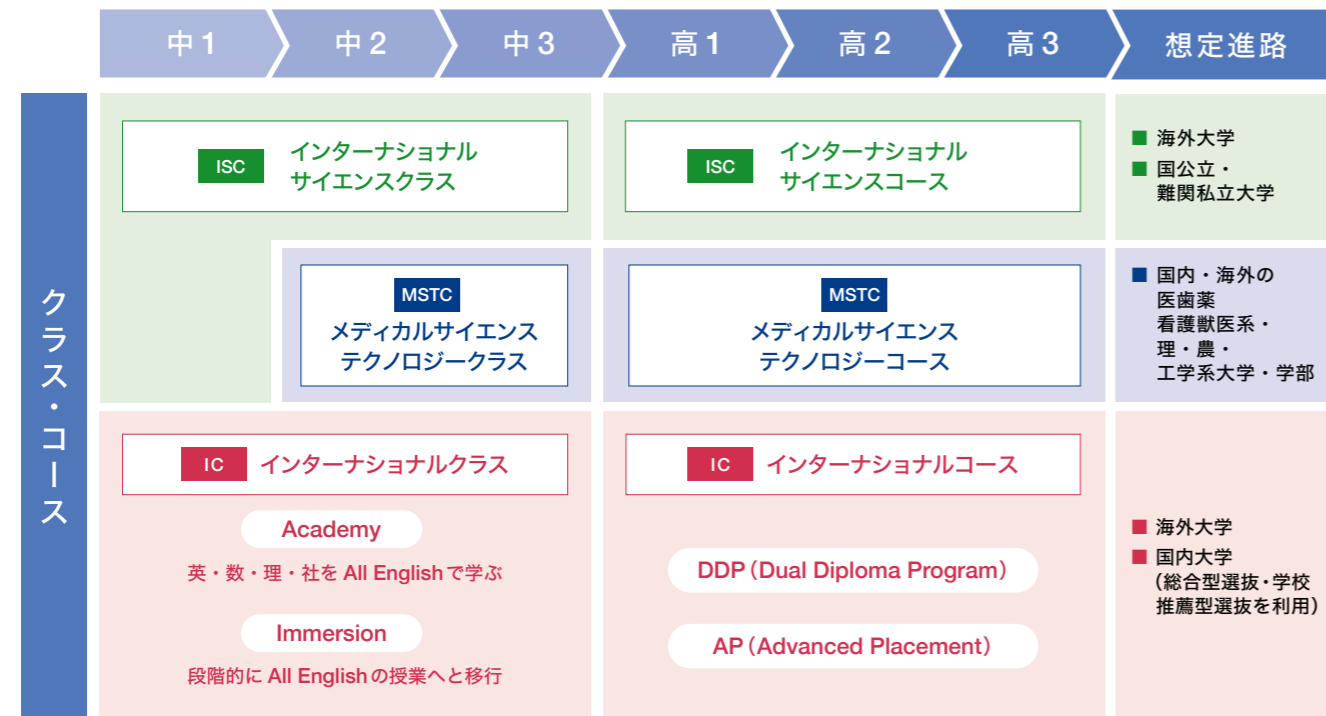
中１ 中２ 中３ 高１ 高２ 高３ 想定進路

クラス・コース

ISC インターナショナル サイエンスクラス

ISC インターナショナル サイエンスコース

■ 海外大学
■ 国公立・難関私立大学

MSTC メディカルサイエンス テクノロジークラス

MSTC メディカルサイエンス テクノロジーコース

■ 国内・海外の医歯薬看護獣医系・理・農・工学系大学・学部

IC インターナショナルクラス

IC インターナショナルコース

Academy
英・数・理・社を All English で学ぶ

Immersion
段階的に All English の授業へと移行

DDP（Dual Diploma Program）

AP（Advanced Placement）

■ 海外大学
■ 国内大学（総合型選抜・学校推薦型選抜を利用）